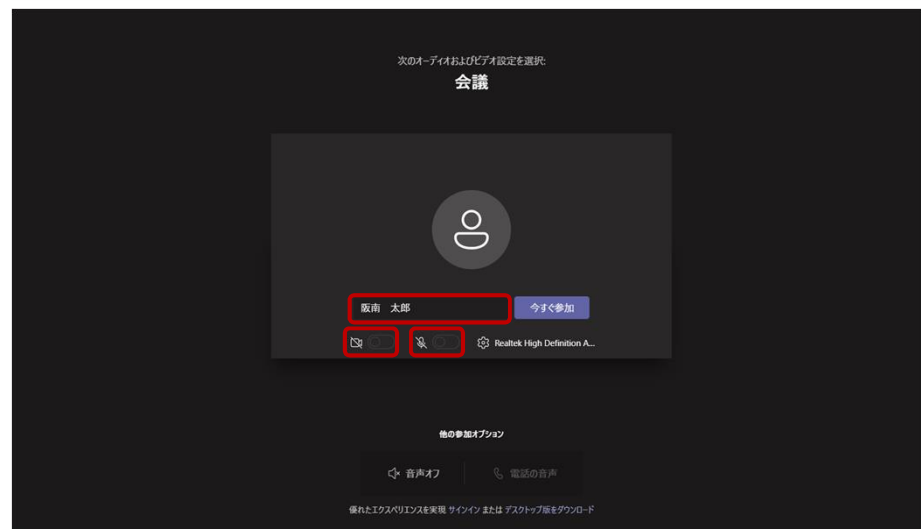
次のオーディオおよびビデオ設定を選択:
会議

阪南　太郎

今すぐ参加

Realtek High Definition A...

他の参加オプション

音声オフ

電話の音声

優れたエクスペリエンスを実現 サインイン または デスクトップ版をダウンロード